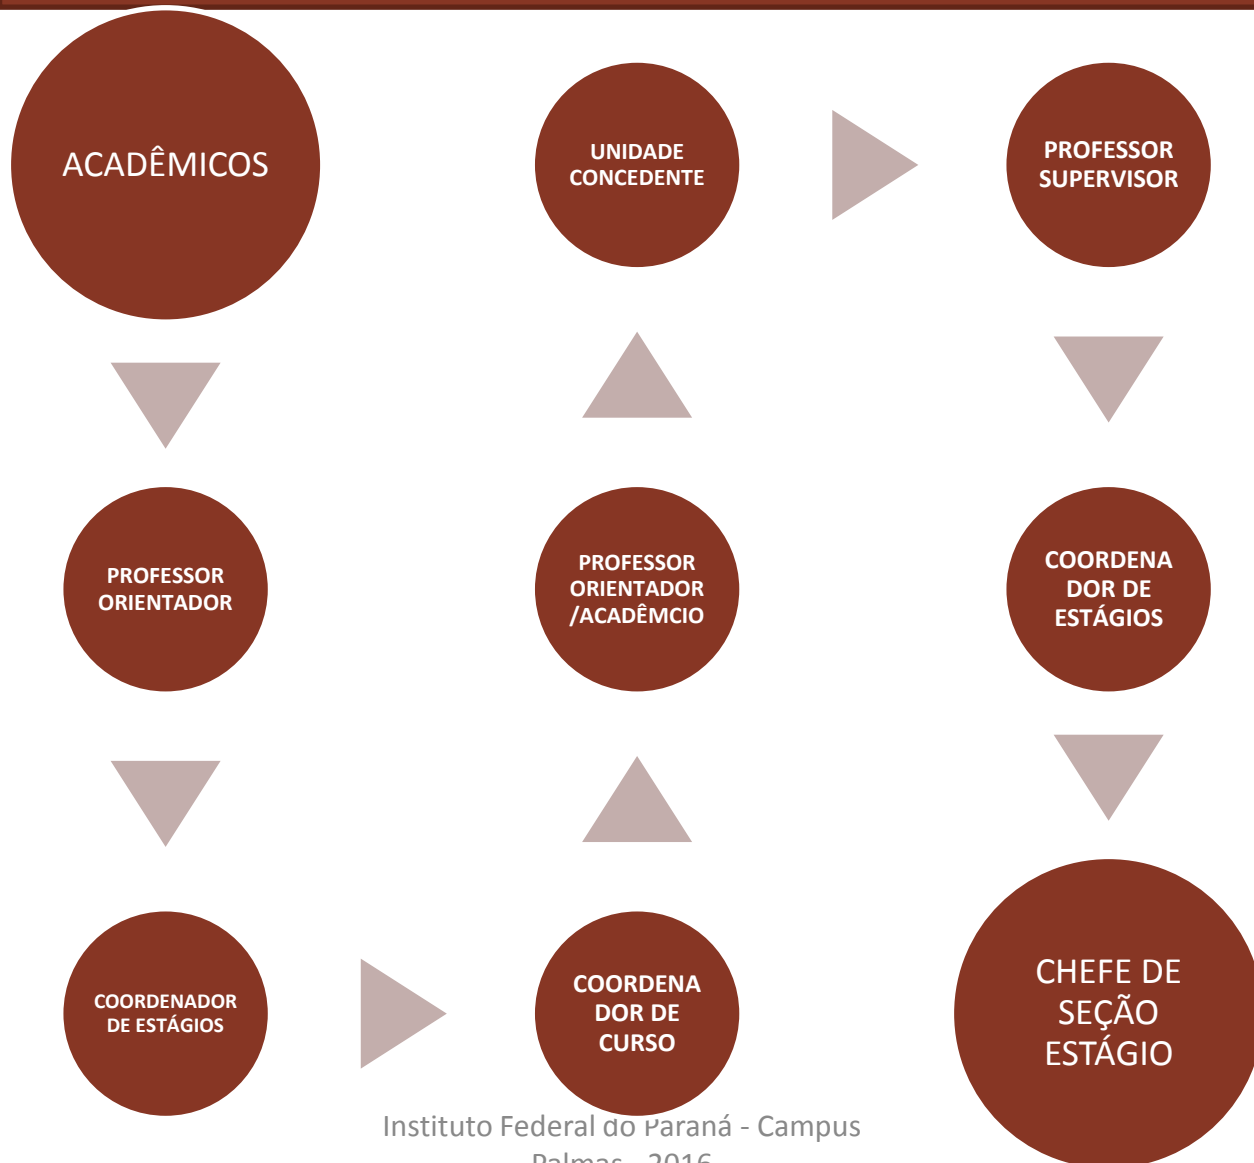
ACADÊMICOS

PROFESSOR ORIENTADOR

COORDENADOR DE ESTÁGIOS

COORDENA DOR DE CURSO

PROFESSOR ORIENTADOR /ACADÊMCIO

UNIDADE CONCEDENTE

PROFESSOR SUPERVISOR

COORDENA DOR DE ESTÁGIOS

CHEFE DE SEÇÃO ESTÁGIO

Instituto Federal do Paraná - Campus Palmas - 2016